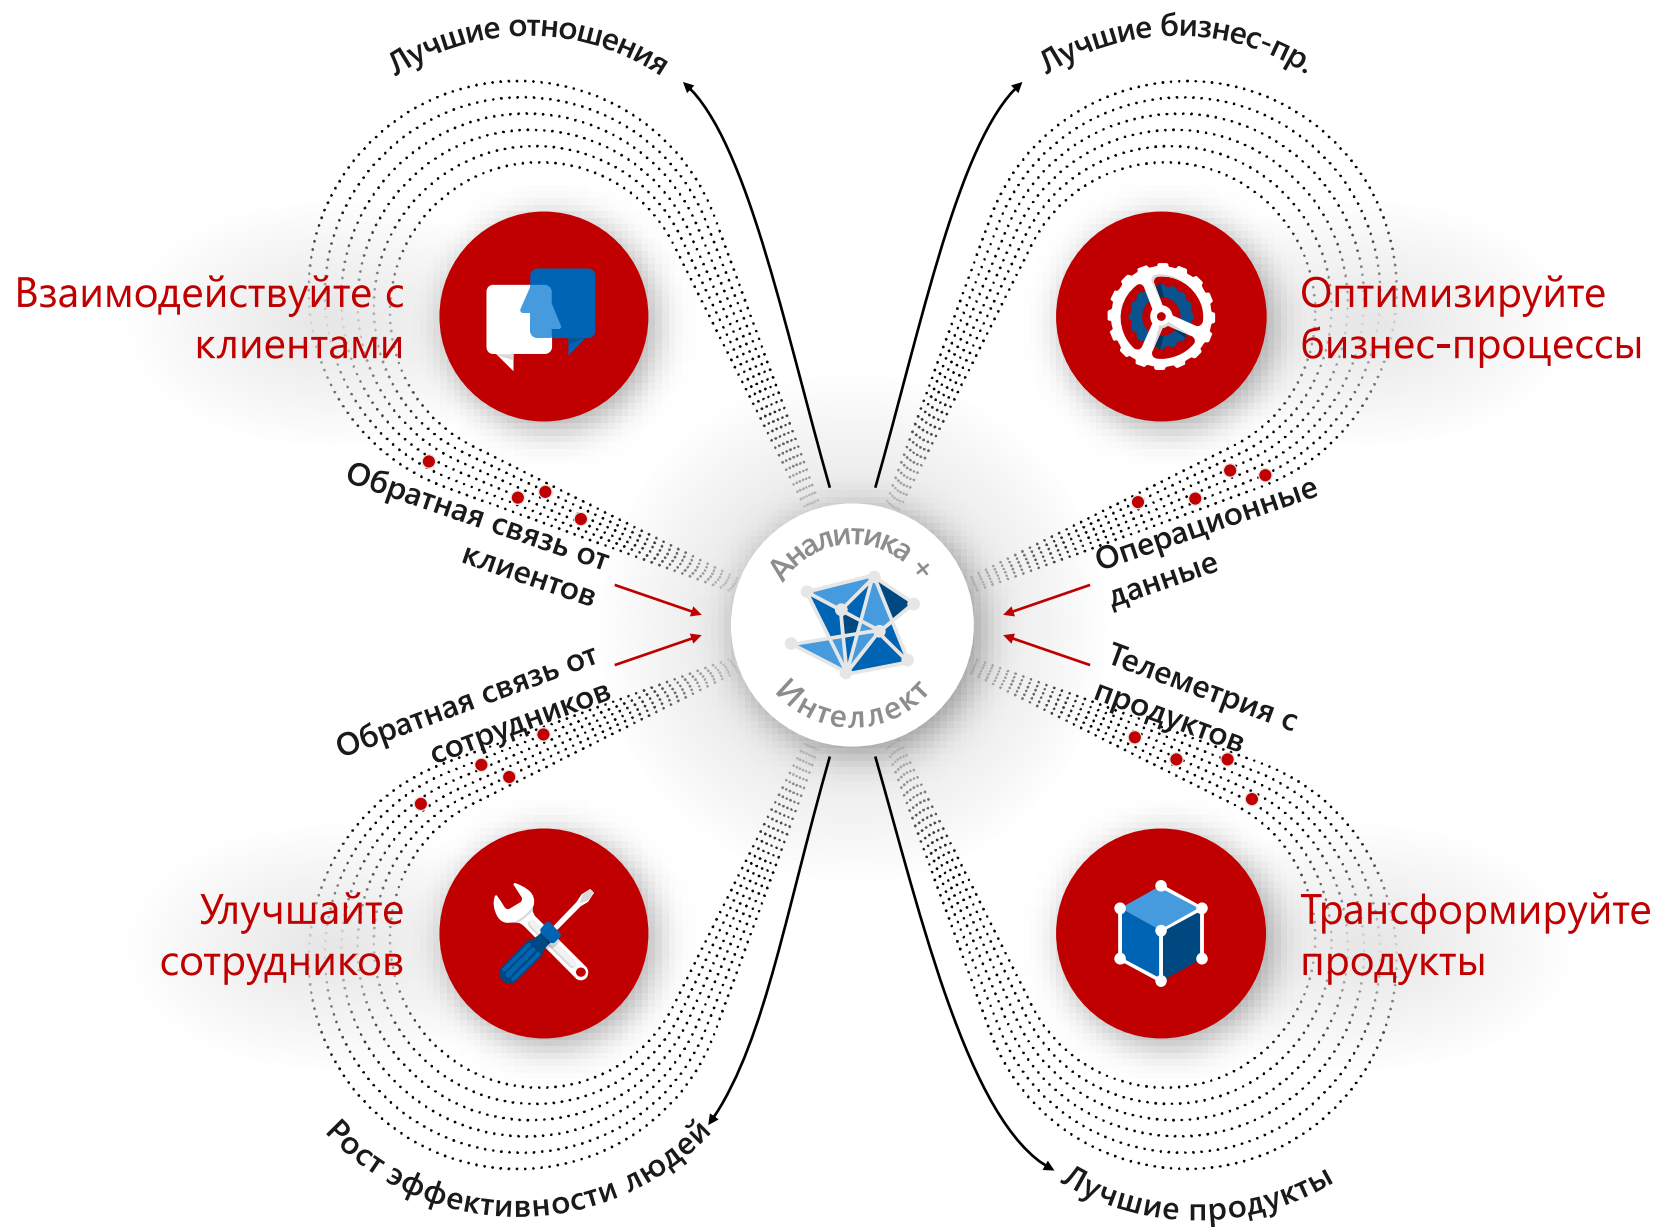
Лучшие отношения

Лучшие бизнес-пр.

Взаимодействуйте с клиентами

Оптимизируйте бизнес-процессы

Обратная связь от клиентов

Операционные данные

Аналитика + Интеллект

Обратная связь от сотрудников

Телеметрия с продуктов

Улучшайте сотрудников

Трансформируйте продукты

Рост эффективности людей

Лучшие продукты